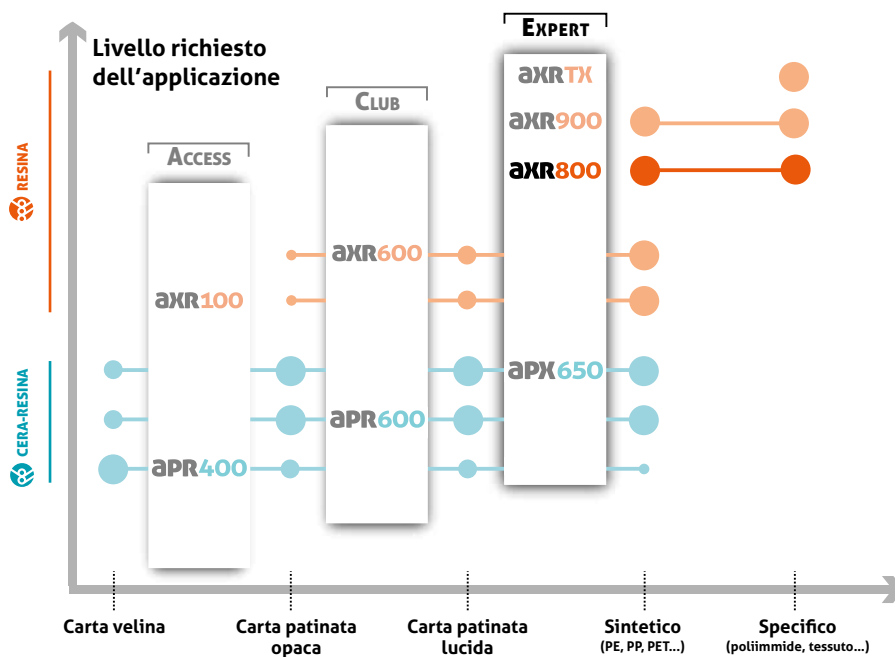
Livello richiesto dell'applicazione

RESINA

CERA-RESINA

ACCESS

axr100

apr400

CLUB

axr600

apr600

EXPERT

axrTX

axr900

axr800

apx650

Carta velina

Carta patinata opaca

Carta patinata lucida

Sintetico
(PE, PP, PET...)

Specifico
(poliimmide, tessuto...)